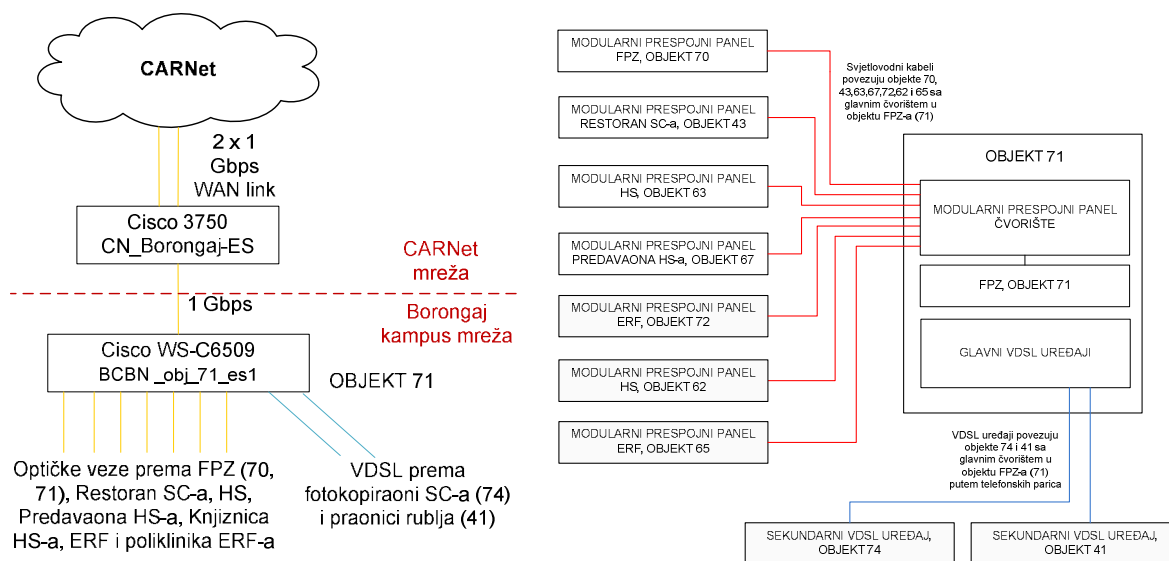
CARNet

2 x 1 Gbps WAN link

Cisco 3750
CN_Borongaj-ES

CARNet mreža

1 Gbps

Borongaj kampus mreža

Cisco WS-C6509
BCBN _obj_71_es1

OBJEKT 71

Optičke veze prema FPZ (70, 71), Restoran SC-a, HS, Predavaona HS-a, Knjiznica HS-a, ERF i poliklinika ERF-a

VDSL prema fotokopiraoni SC-a (74) i praonici rublja (41)

MODULARNI PRESPOJNI PANEL
FPZ, OBJEKT 70

Svjetlovodni kabeli povezuju objekte 70, 43,63,67,72,62 i 65 sa glavnim čvorištem u objektu FPZ-a (71)

MODULARNI PRESPOJNI PANEL
RESTORAN SC-a, OBJEKT 43

OBJEKT 71

MODULARNI PRESPOJNI PANEL
HS, OBJEKT 63

MODULARNI PRESPOJNI PANEL
ČVORIŠTE

MODULARNI PRESPOJNI PANEL
PREDAVAONA HS-a, OBJEKT 67

FPZ, OBJEKT 71

MODULARNI PRESPOJNI PANEL
ERF, OBJEKT 72

GLAVNI VDSL UREĐAJI

MODULARNI PRESPOJNI PANEL
HS, OBJEKT 62

MODULARNI PRESPOJNI PANEL
ERF, OBJEKT 65

VDSL uređaji povezuju objekte 74 i 41 sa glavnim čvorištem u objektu FPZ-a (71) putem telefonskih parica

SEKUNDARNI VDSL UREĐAJ,
OBJEKT 74

SEKUNDARNI VDSL UREĐAJ,
OBJEKT 41